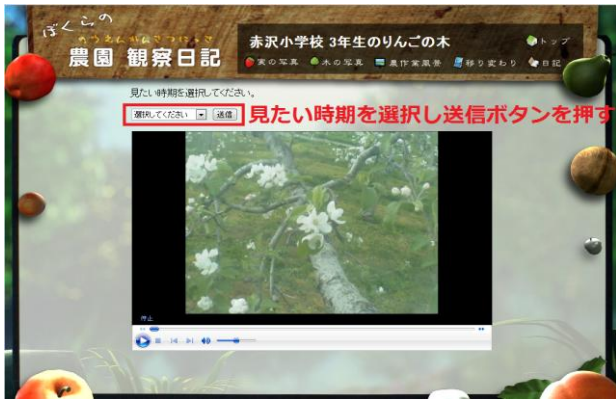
ぼくらの
のうえんかんさつにっき
農園 観察日記

赤沢小学校 3年生のりんごの木

トップ

実の写真 木の写真 農作業風景 移り変わり 日記

見たい時期を選択してください。

選択してください 送信

見たい時期を選択し送信ボタンを押す

停止